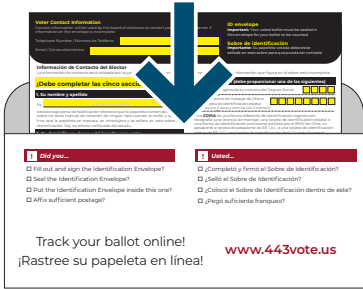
Voter Contact Information

Telephone Number / Número de Teléfono

Email / Correo electrónico

Información de Contacto del Elector

ID envelope

Sobre de identificación

¡Debe completar las cinco secciones!

1. Su nombre y apellido

Did you...

☐ Fill out and sign the Identification Envelope?

☐ Seal the Identification Envelope?

☐ Put the Identification Envelope inside this one?

☐ Affix sufficient postage?

Usted...

☐ ¿Completó y firmó el Sobre de Identificación?

☐ ¿Selló el Sobre de Identificación?

☐ ¿Colocó el Sobre de Identificación dentro de este?

☐ ¿Pegó suficiente franqueo?

Track your ballot online!
¡Rastree su papeleta en línea!

www.443vote.us